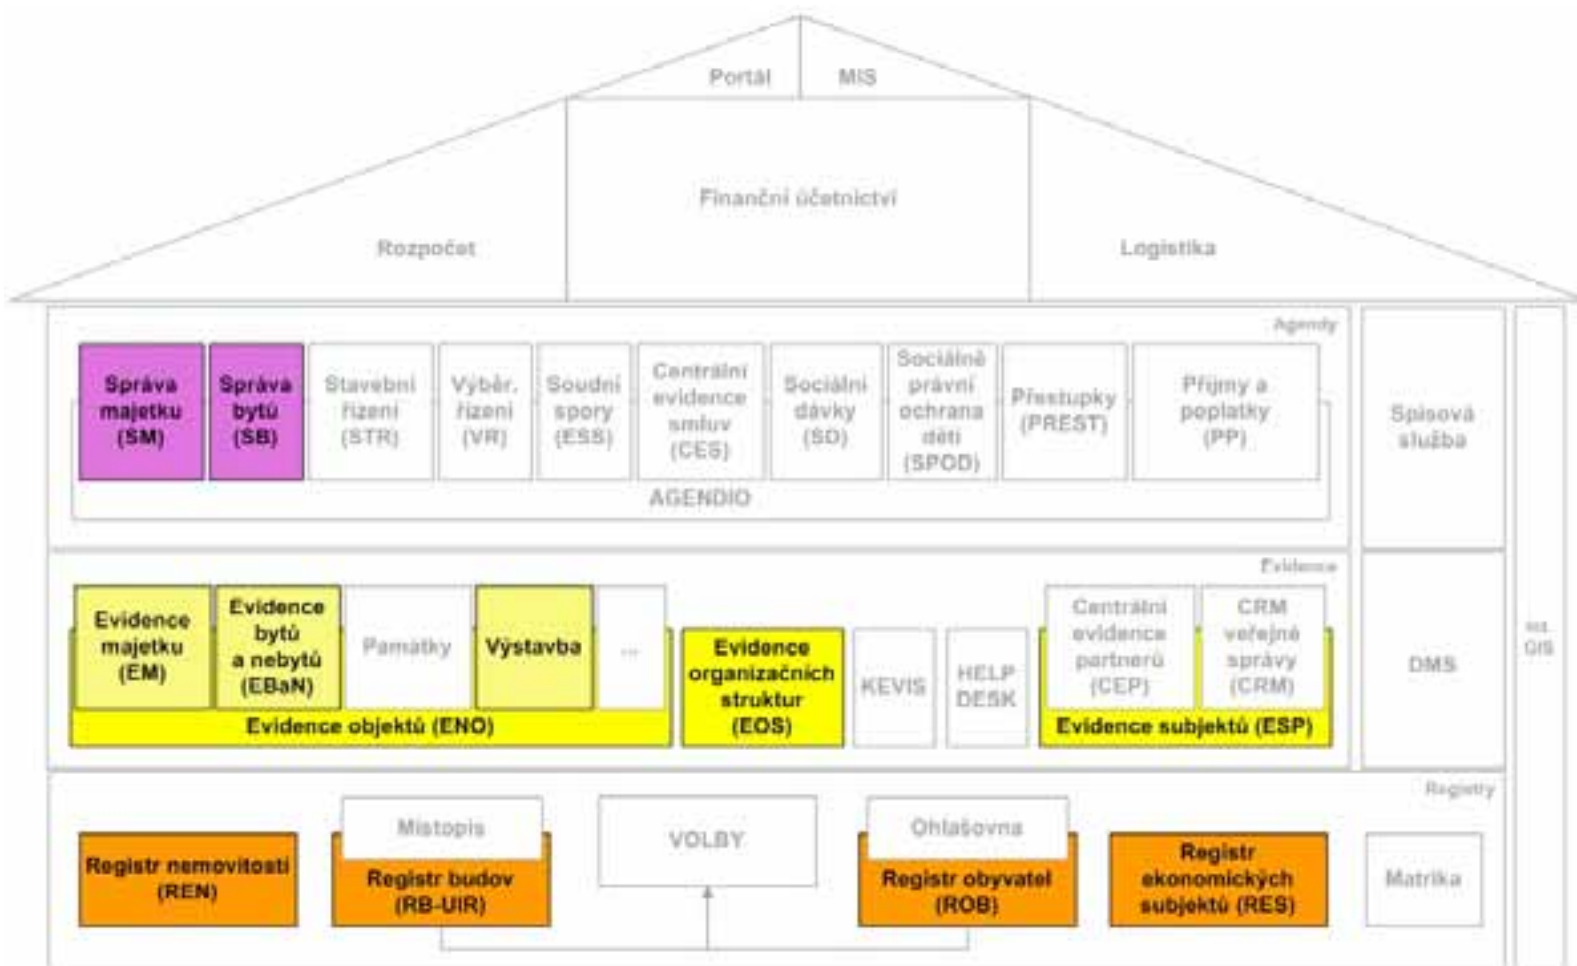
Portál
MIS
Finanční účetnictví
Rozpočet
Logistika

Agendy
Správa majetku (SM)
Správa bytů (SB)
Stavební řízení (STR)
Výběr. řízení (VR)
Soudní spory (ESS)
Centrální evidence smluv (CES)
Sociální dávky (SD)
Sociálně právní ochrana dětí (SPOD)
Přestupky (PREST)
Příjmy a poplatky (PP)
AGENDIO
Spisová služba

Evidence
Evidence majetku (EM)
Evidence bytů a nebytů (EBaN)
Památky
Výstavba
...
Evidence objektů (ENO)
Evidence organizačních struktur (EOS)
KEVIS
HELP DESK
Centrální evidence partnerů (CEP)
CRM veřejné správy (CRM)
Evidence subjektů (ESP)
DMS
Int. GIS

Registry
Registr nemovitostí (REN)
Místopis
Registr budov (RB-UIR)
VOLBY
Ohlašovna
Registr obyvatel (ROB)
Registr ekonomických subjektů (RES)
Matrika